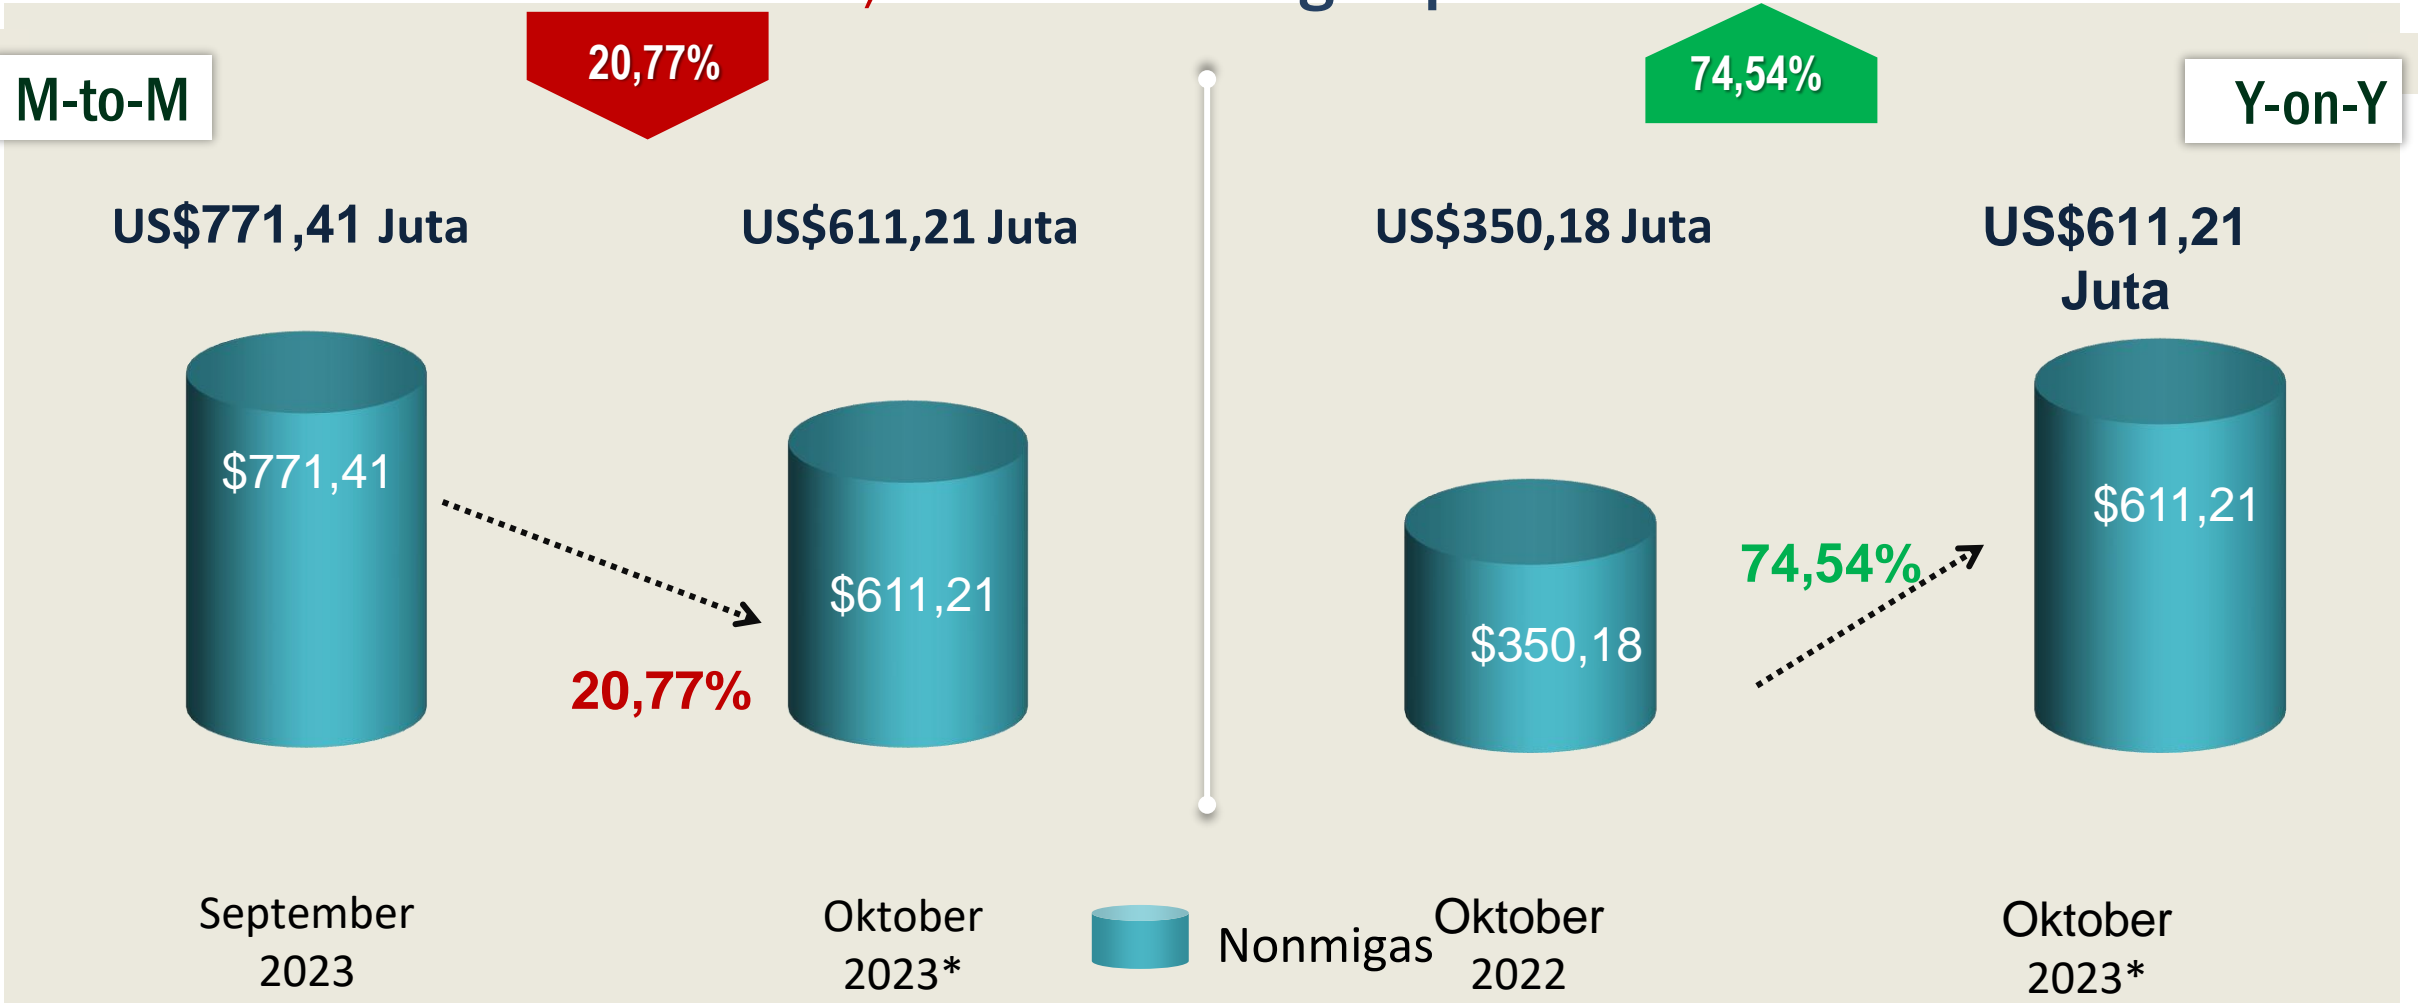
M-to-M

20,77%

74,54%

Y-on-Y

US$771,41 Juta

US$611,21 Juta

US$350,18 Juta

US$611,21 Juta

$771,41

$611,21

20,77%

$350,18

74,54%

$611,21

September 2023

Oktober 2023*

Nonmigas

Oktober 2022

Oktober 2023*